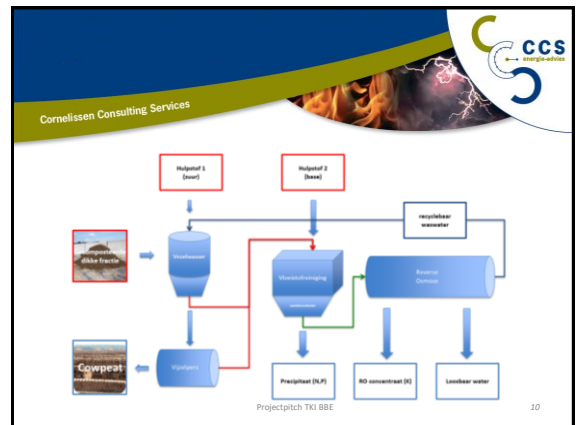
Cornelissen Consulting Services

CCS
energie-advies

Hulpstof 1
(zuur)

Hulpstof 2
(base)

recyclebaar
waswater

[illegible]
dikke fractie

Voorbewasser

Vloeistofreiniging

Reverse
Osmose

Cowpeat

Vijzelpers

Precipitaat (N,P)

RO concentraat (K)

Loosbaar water

Projectpitch TKI BBE

10